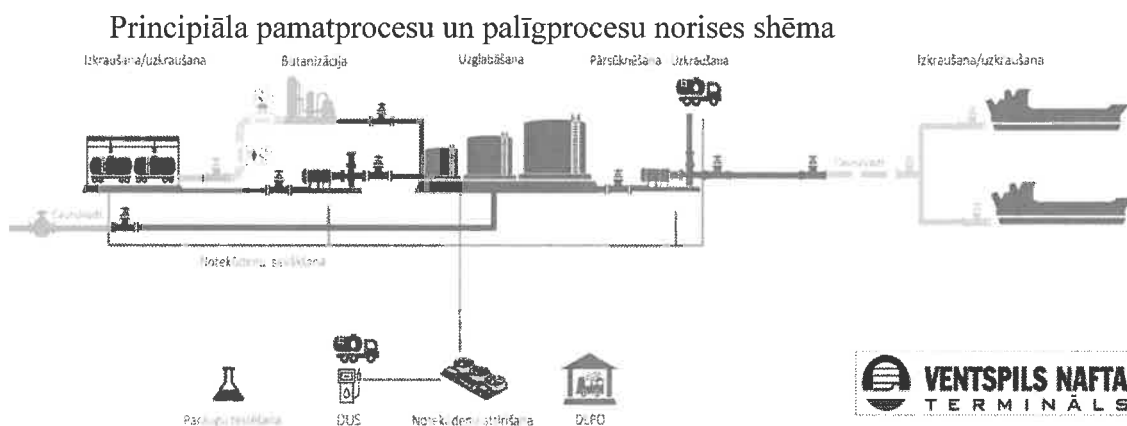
Principiāla pamatprocesu un palīgprocesu norises shēma

Izkraušana/uzkraušana

Butanizācija

Uzglabāšana

Pārsūknēšana

Uzkraušana

Izkraušana/uzkraušana

Cauruļvadi

Cauruļvadi

Notekūdeņu savākšana

Paraugu testēšana

DUS

Notekūdeņu attīrīšana

DEPO

VENTSPILS NAFTA TERMINĀLS